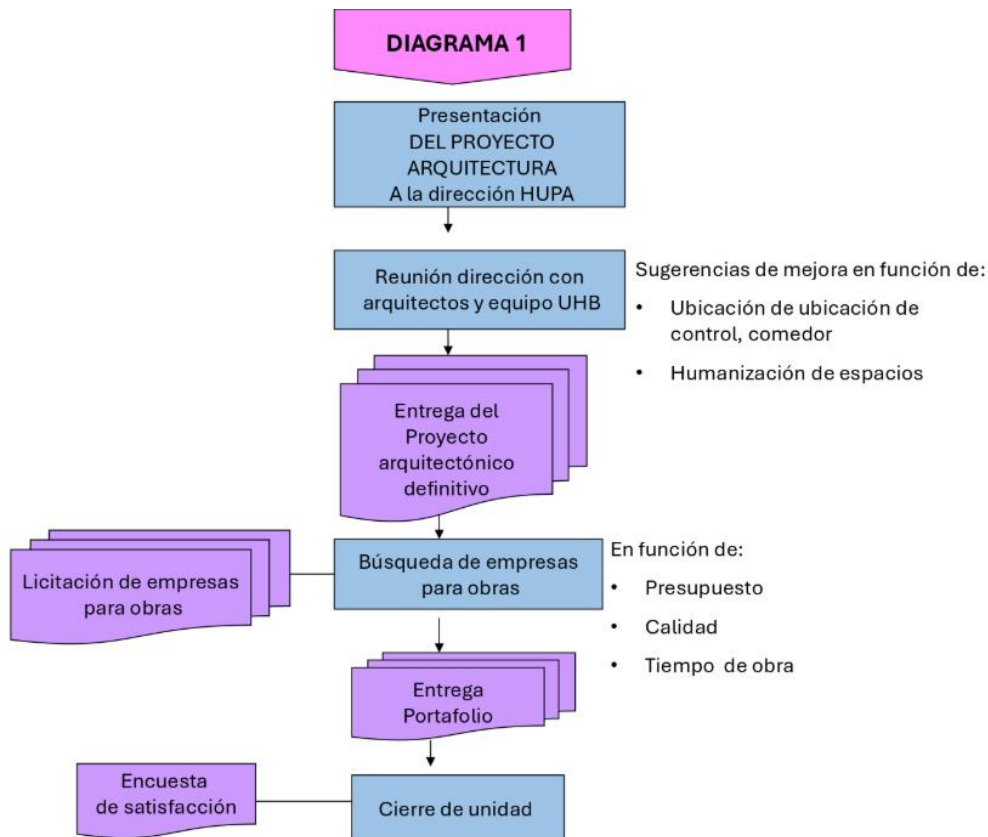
DIAGRAMA 1

Presentación DEL PROYECTO ARQUITECTURA A la dirección HUPA

Reunión dirección con arquitectos y equipo UHB

Sugerencias de mejora en función de:

• Ubicación de ubicación de control, comedor

• Humanización de espacios

Entrega del Proyecto arquitectónico definitivo

Licitación de empresas para obras

Búsqueda de empresas para obras

En función de:

• Presupuesto

• Calidad

• Tiempo de obra

Entrega Portafolio

Encuesta de satisfacción

Cierre de unidad